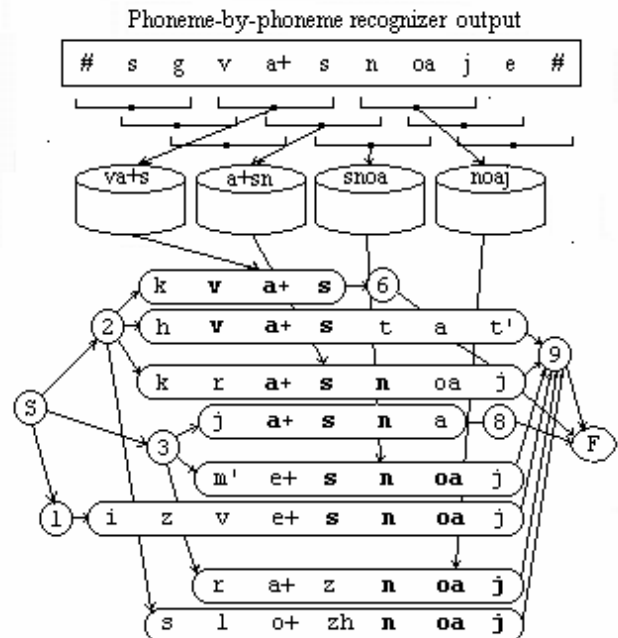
Phoneme-by-phoneme recognizer output

| # | s | g | v | a+ | s | n | oa | j | e | # |
|---|---|---|---|---|---|---|---|---|---|---|

va+s

a+sn

snoa

noaj

k v a+ s

6

2

h v a+ s t a t'

9

k r a+ s n oa j

S

j a+ s n a

8

F

3

m' e+ s n oa j

1

i z v e+ s n oa j

r a+ z n oa j

s l o+ zh n oa j